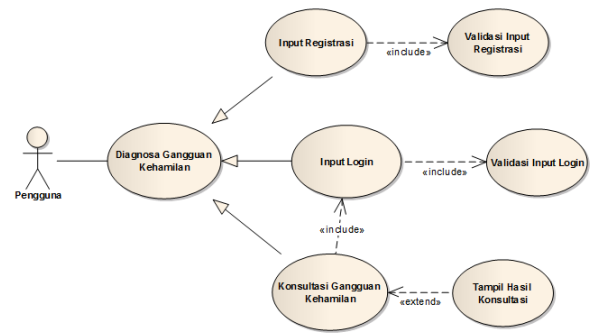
Input Registrasi

«include»

Validasi Input Registrasi

Pengguna

Diagnosa Gangguan Kehamilan

Input Login

«include»

Validasi Input Login

«include»

Konsultasi Gangguan Kehamilan

«extend»

Tampil Hasil Konsultasi